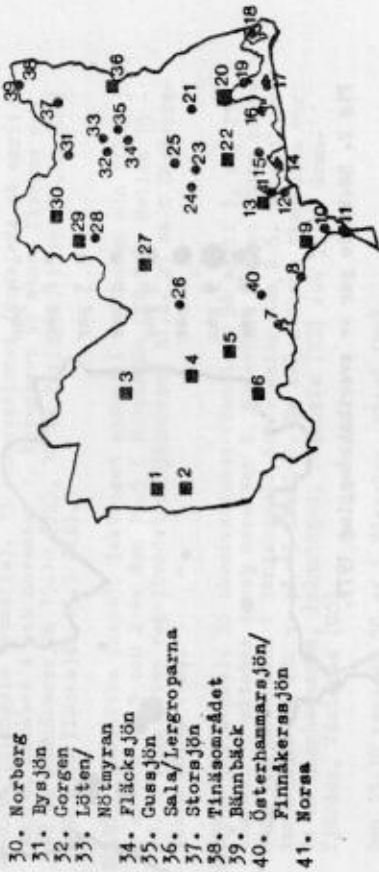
30. Norberg
31. Bysjön
32. Gorgen
33. Löten/
Nötmyran
34. Fläcksjön
35. Gussjön
36. Sala/Lergroparna
37. Storsjön
38. Tinäsområdet
39. Bännbäck
40. Österhammarsjön/
Pinnåkerssjön
41. Norsa

1
2
3
4
5
6
7
8
9
10
11
12
13
14
15
16
17
18
19
20
21
22
23
24
25
26
27
28
29
30
31
32
33
34
35
36
37
38
39
40
41